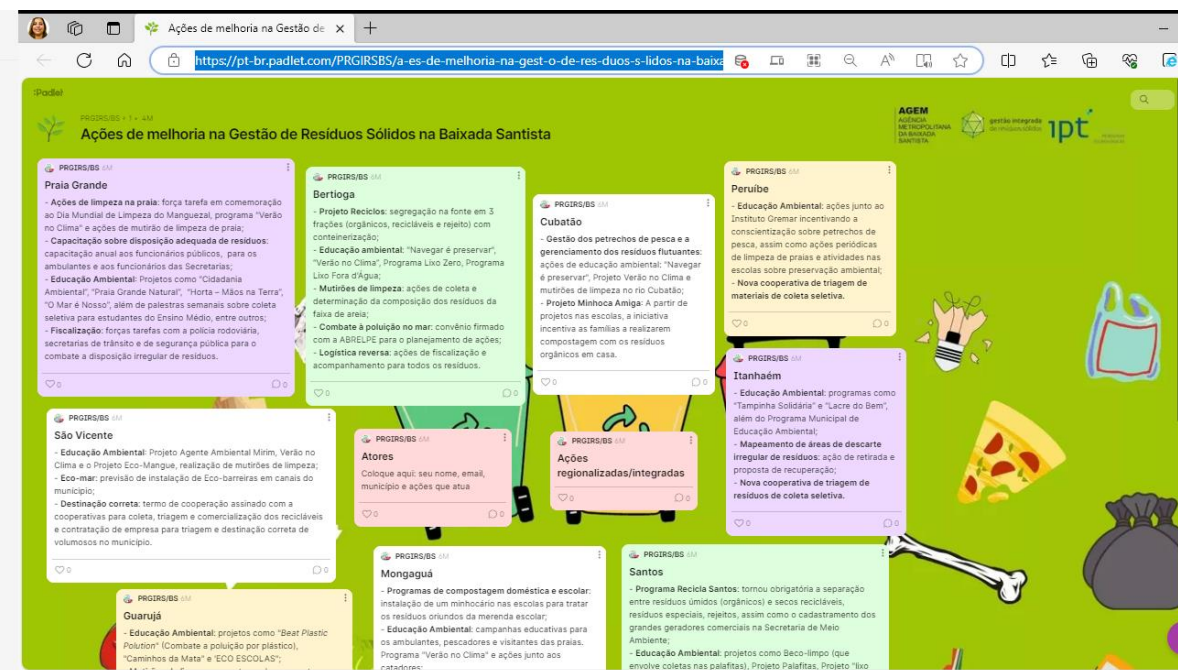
Ações de melhoria na Gestão de

https://pt-br.padlet.com/PRGIRSBS/a-es-de-melhoria-na-gest-o-de-res-duos-s-lidos-na-baixa

Padlet

PRGIRSBS • 1 • 4M

Ações de melhoria na Gestão de Resíduos Sólidos na Baixada Santista

AGEM AGÊNCIA METROPOLITANA DA BAIXADA SANTISTA

gestão integrada de resíduos sólidos

ipt

PRGIRSBS 4M

Praia Grande

- Ações de limpeza na praia: força tarefa em comemoração ao Dia Mundial de Limpeza do Manguezal, programa "Verão no Clima" e ações de mutirão de limpeza de praia;
- Capacitação sobre disposição adequada de resíduos: capacitação anual aos funcionários públicos, para os ambulantes e aos funcionários das Secretarias;
- Educação Ambiental: Projetos como "Cidadania Ambiental", "Praia Grande Natural", "Horta – Mãos na Terra", "O Mar é Nosso", além de palestras semanais sobre coleta seletiva para estudantes do Ensino Médio, entre outros;
- Fiscalização: forças tarefas com a polícia rodoviária, secretarias de trânsito e de segurança pública para o combate a disposição irregular de resíduos.

0 0

PRGIRSBS 4M

Bertioga

- Projeto Recicles: segregação na fonte em 3 frações (orgânicos, recicláveis e rejeito) com conteinerização;
- Educação ambiental: "Navegar é preservar", "Verão no Clima", Programa Lixo Zero, Programa Lixo Fora d'Água;
- Mutirões de limpeza: ações de coleta e determinação da composição dos resíduos da faixa de areia;
- Combate à poluição no mar: convênio firmado com a ABRELPE para o planejamento de ações;
- Logística reversa: ações de fiscalização e acompanhamento para todos os resíduos.

0 0

PRGIRSBS 4M

Cubatão

- Gestão dos petrechos de pesca e a gerenciamento dos resíduos flutuantes: ações de educação ambiental: "Navegar é preservar", Projeto Verão no Clima e mutirões de limpeza no rio Cubatão;
- Projeto Minhoca Amiga: A partir de projetos nas escolas, a iniciativa incentiva as famílias a realizarem compostagem com os resíduos orgânicos em casa.

0 0

PRGIRSBS 6M

Peruíbe

- Educação Ambiental: ações junto ao Instituto Gremar incentivando a conscientização sobre petrechos de pesca, assim como ações periódicas de limpeza de praias e atividades nas escolas sobre preservação ambiental;
- Nova cooperativa de triagem de materiais de coleta seletiva.

0 0

PRGIRSBS 6M

Itanhaém

- Educação Ambiental: programas como "Tampinha Solidária" e "Lacre do Bem", além do Programa Municipal de Educação Ambiental;
- Mapeamento de áreas de descarte irregular de resíduos: ação de retirada e proposta de recuperação;
- Nova cooperativa de triagem de resíduos de coleta seletiva.

0 0

PRGIRSBS 4M

São Vicente

- Educação Ambiental: Projeto Agente Ambiental Mirim, Verão no Clima e o Projeto Eco-Mangue, realização de mutirões de limpeza;
- Eco-mar: previsão de instalação de Eco-barreiras em canais do município;
- Destinação correta: termo de cooperação assinado com a cooperativas para coleta, triagem e comercialização dos recicláveis e contratação de empresa para triagem e destinação correta de volumosos no município.

0 0

PRGIRSBS 4M

Atores

Coloque aqui: seu nome, email, município e ações que atua

0 0

PRGIRSBS 4M

Ações regionalizadas/integradas

0 0

PRGIRSBS 6M

Guarujá

- Educação Ambiental: projetos como "Beat Plastic Polution" (Combate a poluição por plástico), "Caminhos da Mata" e "ECO ESCOLAS";

PRGIRSBS 4M

Mongaguá

- Programas de compostagem doméstica e escolar: instalação de um minhocário nas escolas para tratar os resíduos oriundos da merenda escolar;
- Educação Ambiental: campanhas educativas para os ambulantes, pescadores e visitantes das praias. Programa "Verão no Clima" e ações junto aos catadores;

PRGIRSBS 4M

Santos

- Programa Recicla Santos: tornou obrigatória a separação entre resíduos úmidos (orgânicos) e secos recicláveis, resíduos especiais, rejeitos, assim como o cadastramento dos grandes geradores comerciais na Secretaria de Meio Ambiente;
- Educação Ambiental: projetos como Beco-limpo (que envolve coletas nas palafitas), Projeto Palafitas, Projeto "lixo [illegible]